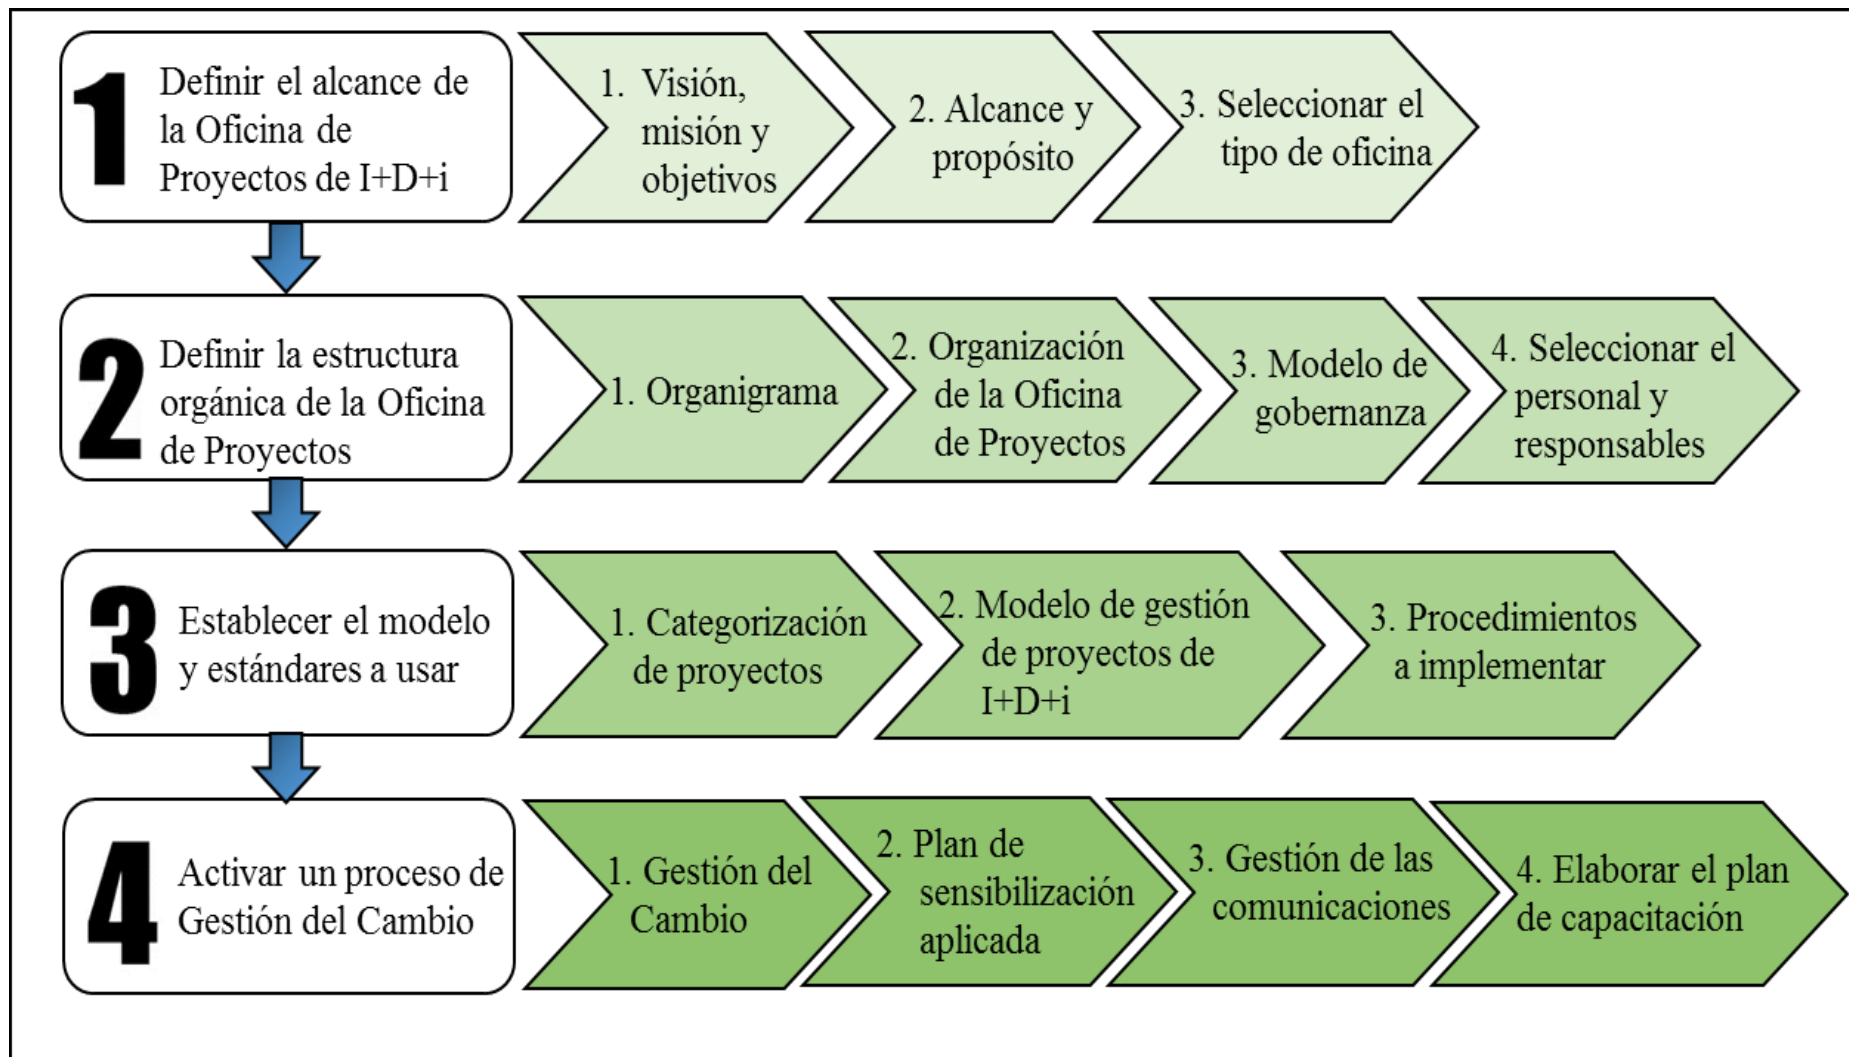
1 Definir el alcance de la Oficina de Proyectos de I+D+i

1. Visión, misión y objetivos

2. Alcance y propósito

3. Seleccionar el tipo de oficina

2 Definir la estructura orgánica de la Oficina de Proyectos

1. Organigrama

2. Organización de la Oficina de Proyectos

3. Modelo de gobernanza

4. Seleccionar el personal y responsables

3 Establecer el modelo y estándares a usar

1. Categorización de proyectos

2. Modelo de gestión de proyectos de I+D+i

3. Procedimientos a implementar

4 Activar un proceso de Gestión del Cambio

1. Gestión del Cambio

2. Plan de sensibilización aplicada

3. Gestión de las comunicaciones

4. Elaborar el plan de capacitación